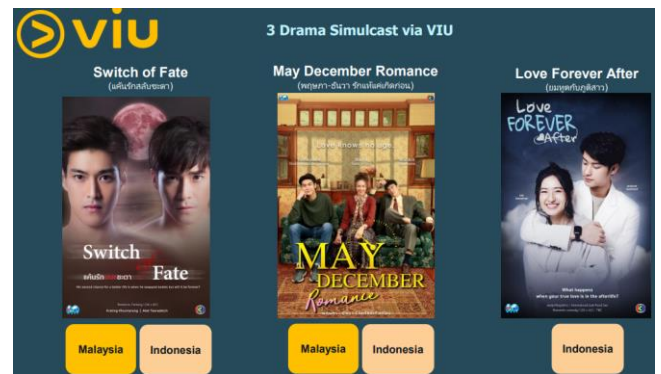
viu

3 Drama Simulcast via VIU

Switch of Fate
(แค้นรักสลับชะตา)

Switch Fate

แค้นรักสลับชะตา

May December Romance
(พฤษภา-ธันวา รักแท้แค่เกิดก่อน)

Love Knows No Age

MAY DECEMBER Romance

Love Forever After
(ชมพูคู่กับภูผีสาว)

Love FOREVER After

What happens when your true love is in the afterlife?

Malaysia

Indonesia

Malaysia

Indonesia

Indonesia